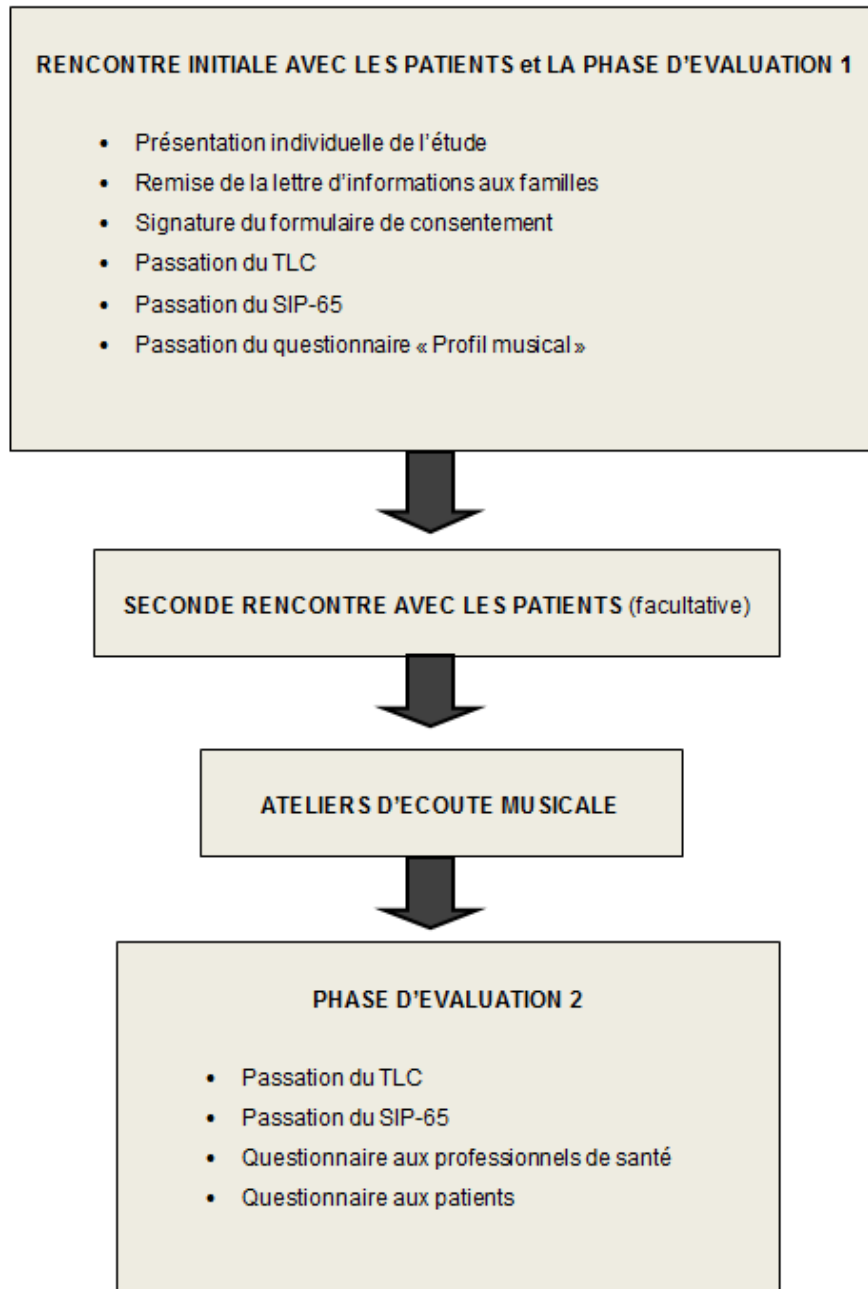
RENCONTRE INITIALE AVEC LES PATIENTS et LA PHASE D'EVALUATION 1

- Présentation individuelle de l'étude
- Remise de la lettre d'informations aux familles
- Signature du formulaire de consentement
- Passation du TLC
- Passation du SIP-65
- Passation du questionnaire « Profil musical »

SECONDE RENCONTRE AVEC LES PATIENTS (facultative)

ATELIERS D'ECOUTE MUSICALE

PHASE D'EVALUATION 2

- Passation du TLC
- Passation du SIP-65
- Questionnaire aux professionnels de santé
- Questionnaire aux patients